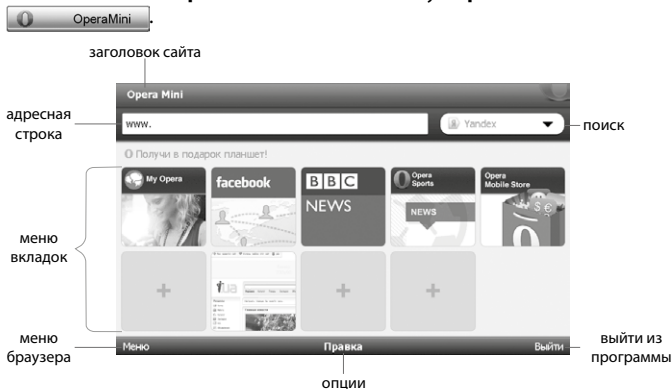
OperaMini .

заголовок сайта

Opera Mini

адресная строка

www.

Yandex

поиск

Получи в подарок планшет!

My Opera

facebook

BBC NEWS

Opera Sports

NEWS

Opera Mobile Store

меню вкладок

ua

меню браузера

Меню

Правка

Выйти

выйти из программы

опции